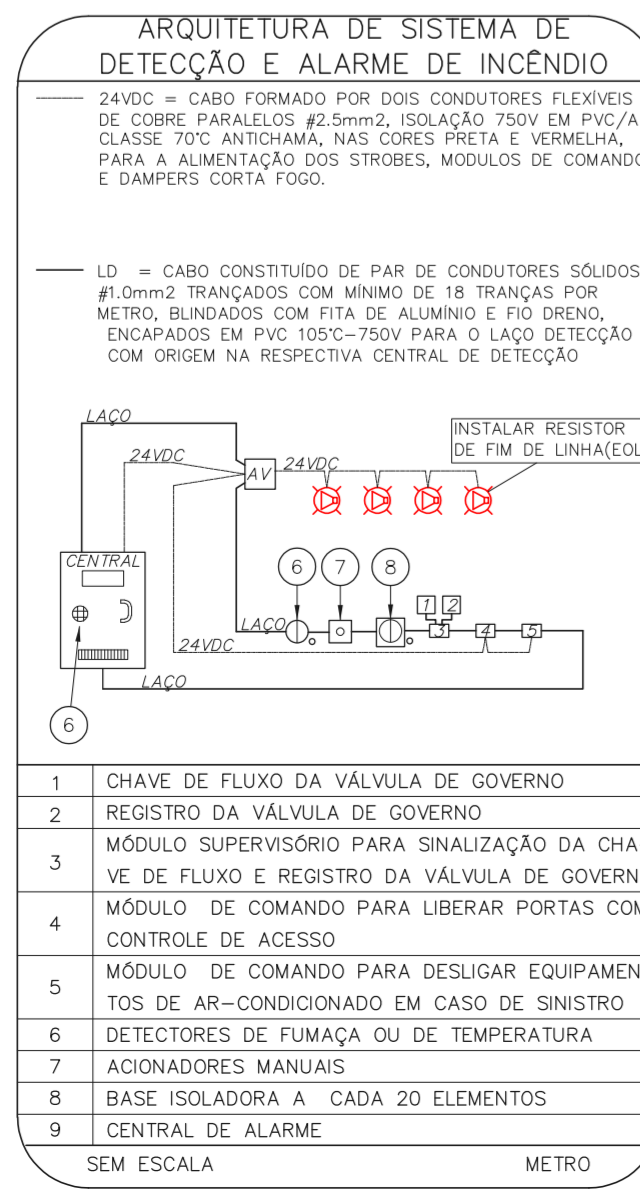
ARQUITETURA DE SISTEMA DE DETECÇÃO E ALARME DE INCÊNDIO

24VDC = CABO FORMADO POR DOIS CONDUTORES FLEXÍVEIS DE COBRE PARALELOS #2.5mm2, ISOLAÇÃO 750V EM PVC/A CLASSE 70°C ANTICHAMA, NAS CORES PRETA E VERMELHA, PARA A ALIMENTAÇÃO DOS STROBES, MODULOS DE COMANDO E DAMPERS CORTA FOGO.

LD = CABO CONSTITUÍDO DE PAR DE CONDUTORES SÓLIDOS #1.0mm2 TRANÇADOS COM MÍNIMO DE 18 TRANÇAS POR METRO, BLINDADOS COM FITA DE ALUMÍNIO E FIO DRENO, ENCAPADOS EM PVC 105°C-750V PARA O LAÇO DETECÇÃO COM ORIGEM NA RESPECTIVA CENTRAL DE DETECÇÃO

LAÇO
24VDC
AV
24VDC
INSTALAR RESISTOR DE FIM DE LINHA(EOL
CENTRAL
6 7 8
1 2
LAÇO
3 4 5
24VDC
LAÇO
6

| 1 | CHAVE DE FLUXO DA VÁLVULA DE GOVERNO |
|---|---|
| 2 | REGISTRO DA VÁLVULA DE GOVERNO |
| 3 | MÓDULO SUPERVISÓRIO PARA SINALIZAÇÃO DA CHAVE DE FLUXO E REGISTRO DA VÁLVULA DE GOVERN |
| 4 | MÓDULO DE COMANDO PARA LIBERAR PORTAS COM CONTROLE DE ACESSO |
| 5 | MÓDULO DE COMANDO PARA DESLIGAR EQUIPAMENTOS DE AR-CONDICIONADO EM CASO DE SINISTRO |
| 6 | DETECTORES DE FUMAÇA OU DE TEMPERATURA |
| 7 | ACIONADORES MANUAIS |
| 8 | BASE ISOLADORA A CADA 20 ELEMENTOS |
| 9 | CENTRAL DE ALARME |

SEM ESCALA METRO